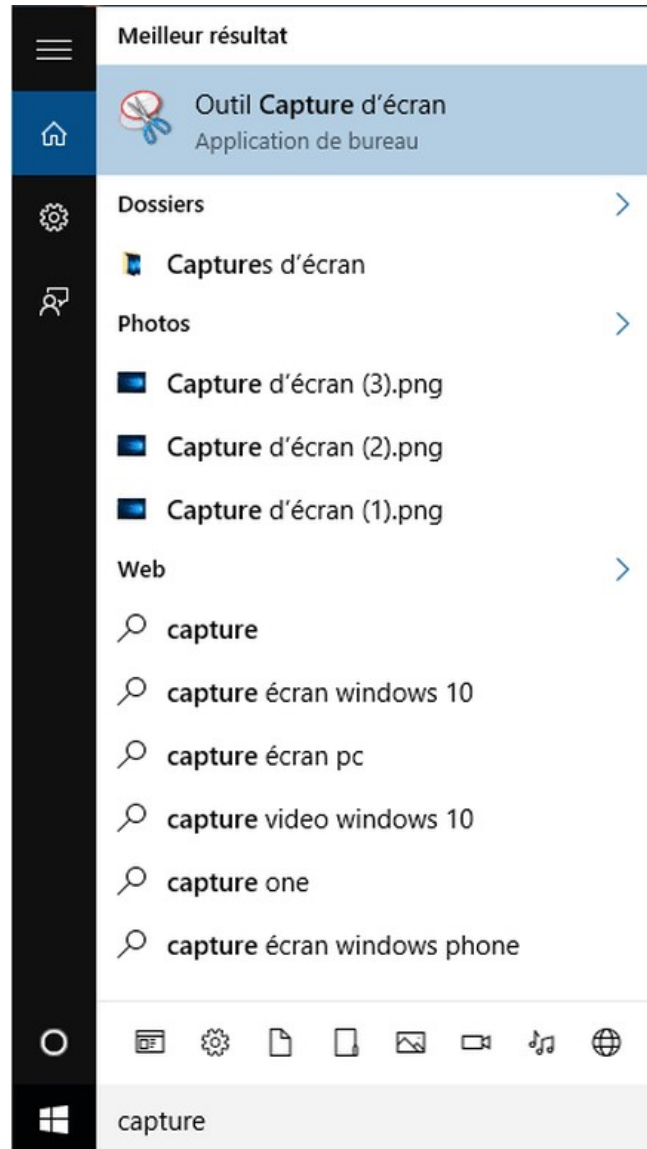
Meilleur résultat

Outil Capture d'écran
Application de bureau

Dossiers

Captures d'écran

Photos

Capture d'écran (3).png

Capture d'écran (2).png

Capture d'écran (1).png

Web

capture

capture écran windows 10

capture écran pc

capture video windows 10

capture one

capture écran windows phone

capture